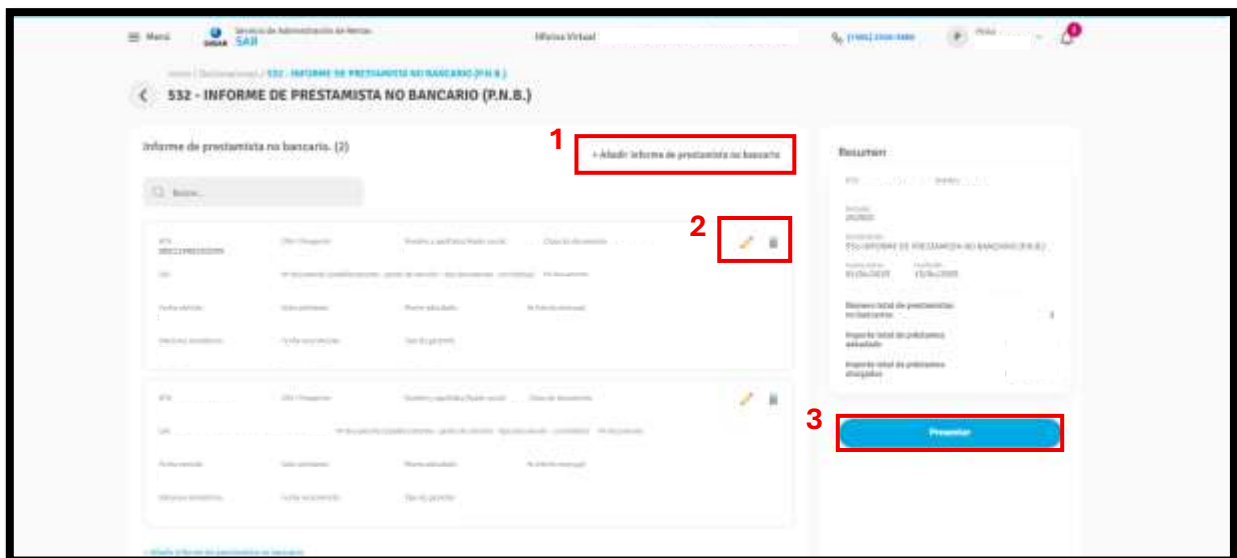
Menú SAR Servicio de Administración de Rentas Oficina Virtual

532 - INFORME DE PRESTAMISTA NO BANCARIO (P.N.B.)

Informe de prestamista no bancario. (2)

1

+ Añadir informe de prestamista no bancario

Buscar...

2

RTN

Resumen

532-INFORME DE PRESTAMISTA NO BANCARIO (P.N.B.)

Número total de prestamistas no bancarios

Importe total de préstamos adeudado

Importe total de préstamos otorgados

3

Presentar